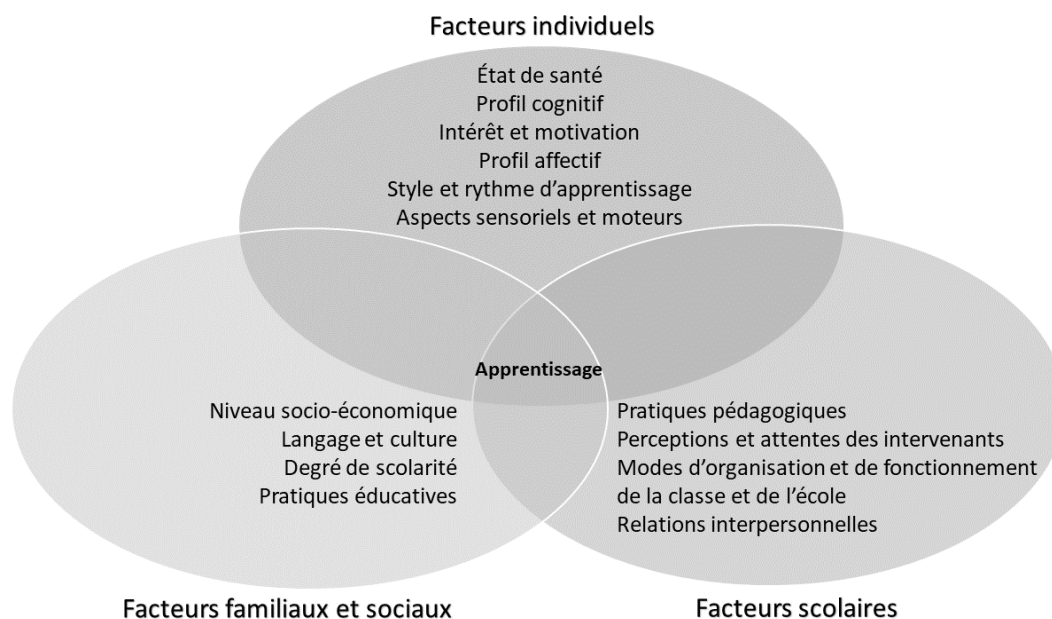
Facteurs individuels

État de santé
Profil cognitif
Intérêt et motivation
Profil affectif
Style et rythme d'apprentissage
Aspects sensoriels et moteurs

Apprentissage

Niveau socio-économique
Langage et culture
Degré de scolarité
Pratiques éducatives

Pratiques pédagogiques
Perceptions et attentes des intervenants
Modes d'organisation et de fonctionnement de la classe et de l'école
Relations interpersonnelles

Facteurs familiaux et sociaux

Facteurs scolaires